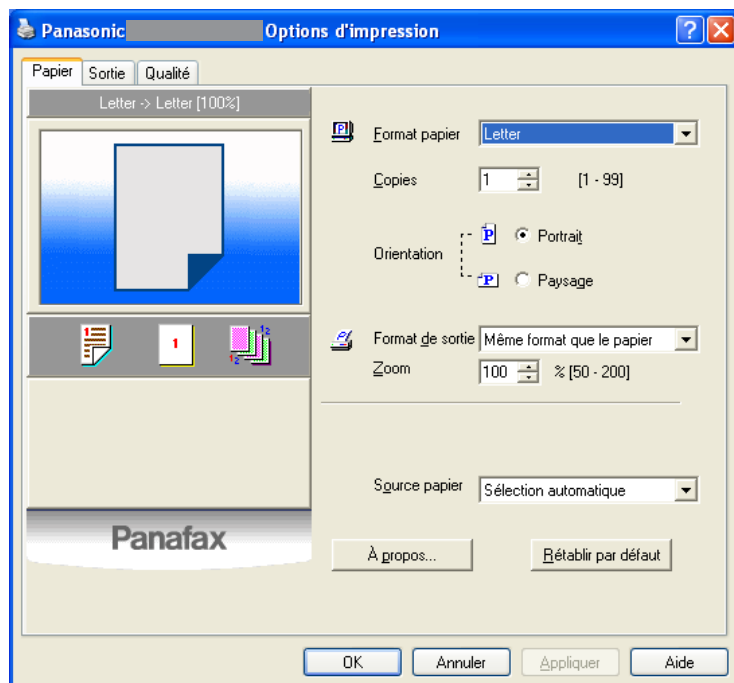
Panasonic Options d'impression

Papier | Sortie | Qualité

Letter -> Letter [100%]

Format papier | Letter

Copies | 1 | [1 - 99]

Orientation | P Portrait | P Paysage

1

Format de sortie | Même format que le papier

Zoom | 100 | % [50 - 200]

Source papier | Sélection automatique

Panafax

À propos...

Rétablir par défaut

OK | Annuler | Appliquer | Aide